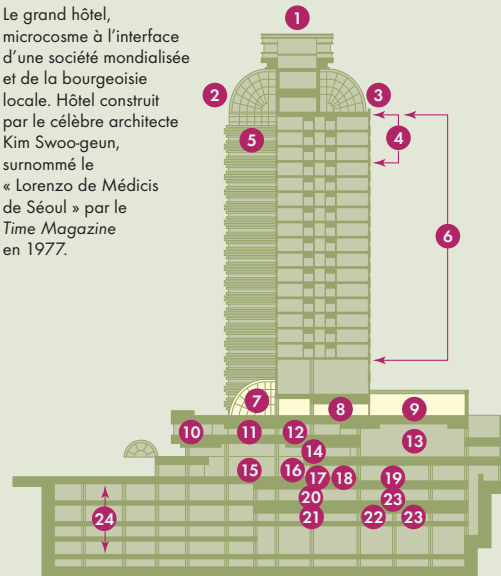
Le grand hôtel, microcosme à l'interface d'une société mondialisée et de la bourgeoisie locale. Hôtel construit par le célèbre architecte Kim Swoo-geun, surnommé le « Lorenzo de Médicis de Séoul » par le *Time Magazine* en 1977.

1
2
3
4
5
6
7
8
9
10
11
12
13
14
15
16
17
18
19
20
23
21
22
23
24